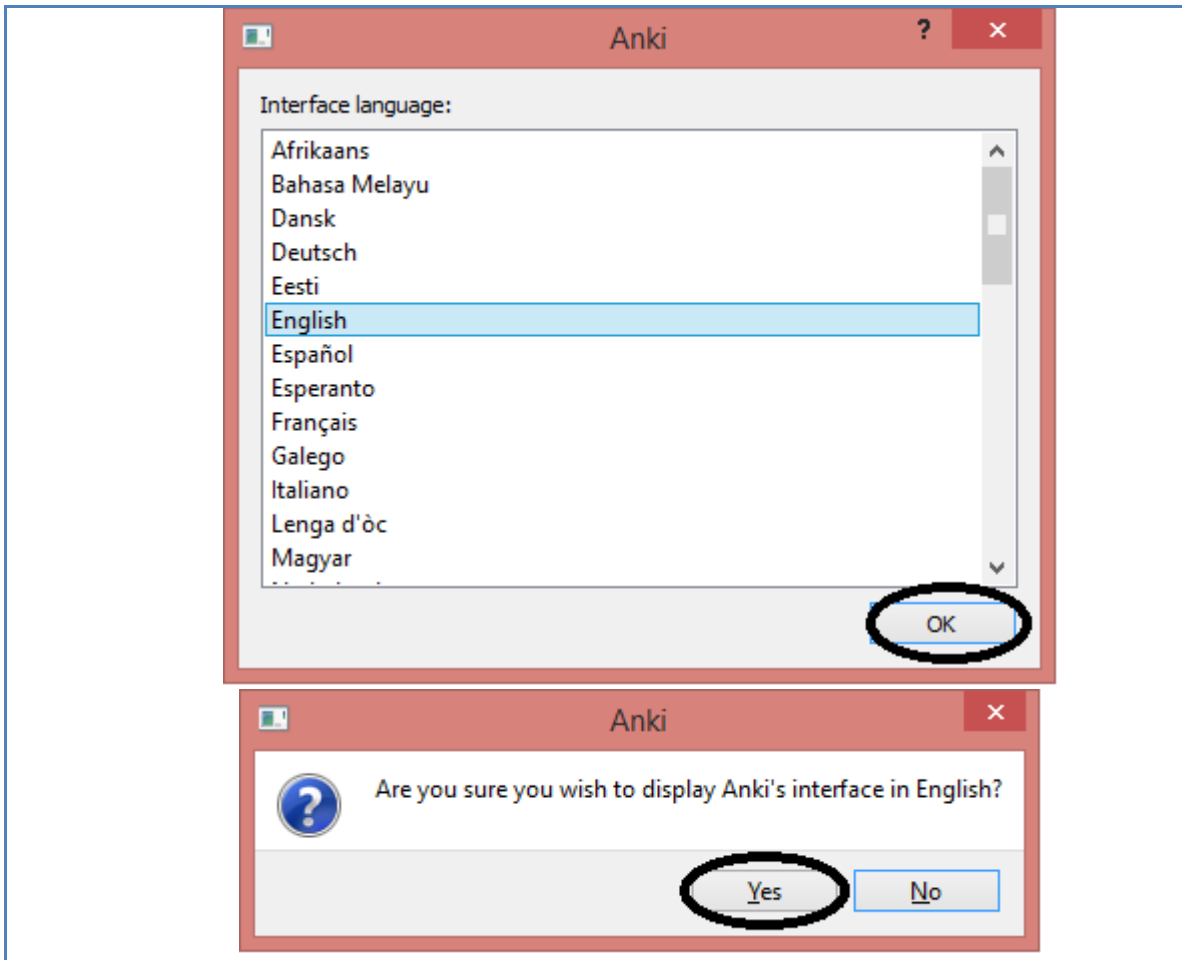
Anki

?

✕

Interface language:

Afrikaans
Bahasa Melayu
Dansk
Deutsch
Eesti
English
Español
Esperanto
Français
Galego
Italiano
Lenga d'òc
Magyar
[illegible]

OK

Anki

✕

Are you sure you wish to display Anki's interface in English?

Yes

No